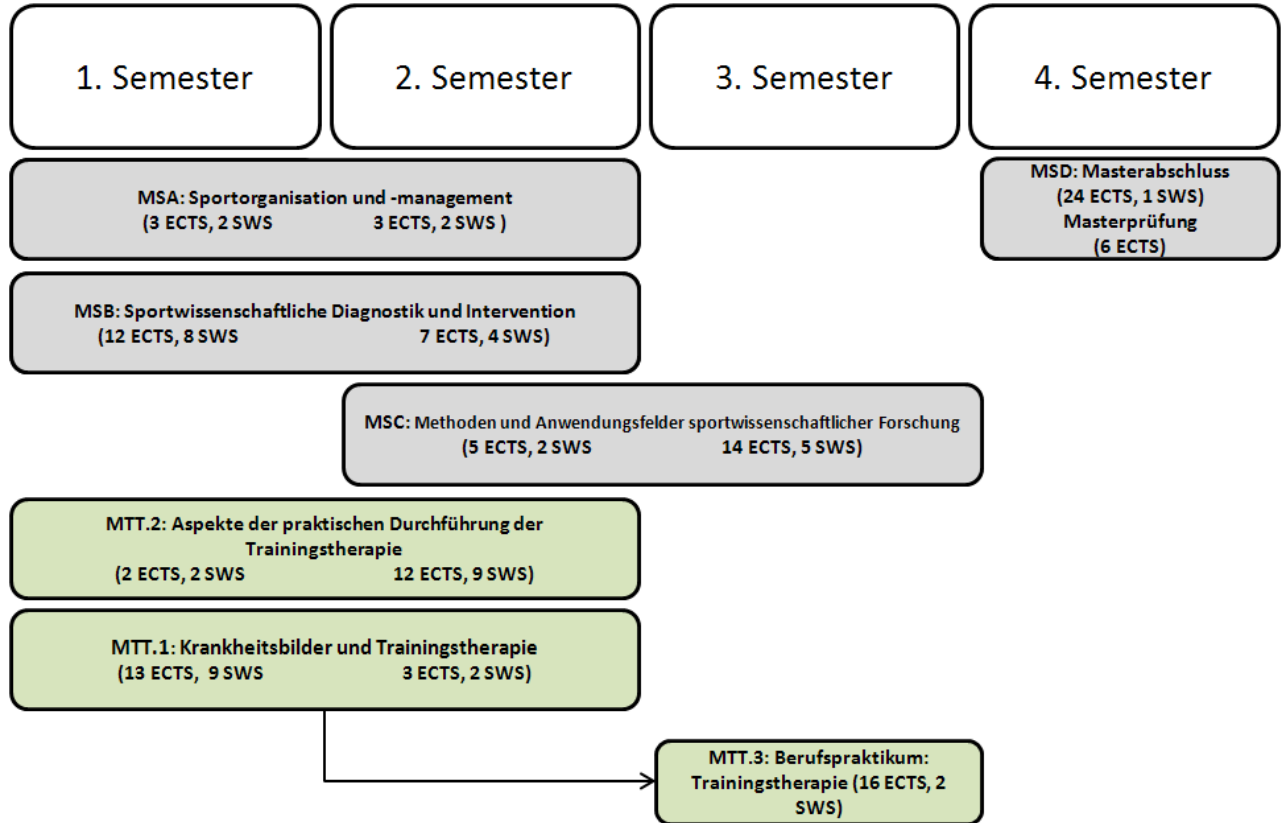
1. Semester

2. Semester

3. Semester

4. Semester

MSA: Sportorganisation und -management
(3 ECTS, 2 SWS 3 ECTS, 2 SWS )

MSD: Masterabschluss
(24 ECTS, 1 SWS)
Masterprüfung
(6 ECTS)

MSB: Sportwissenschaftliche Diagnostik und Intervention
(12 ECTS, 8 SWS 7 ECTS, 4 SWS)

MSC: Methoden und Anwendungsfelder sportwissenschaftlicher Forschung
(5 ECTS, 2 SWS 14 ECTS, 5 SWS)

MTT.2: Aspekte der praktischen Durchführung der Trainingstherapie
(2 ECTS, 2 SWS 12 ECTS, 9 SWS)

MTT.1: Krankheitsbilder und Trainingstherapie
(13 ECTS, 9 SWS 3 ECTS, 2 SWS)

MTT.3: Berufspraktikum: Trainingstherapie (16 ECTS, 2 SWS)